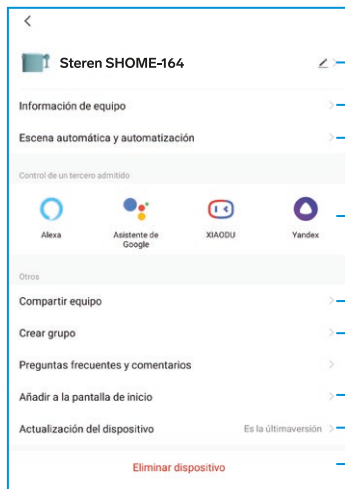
Steren SHOME-164

Información de equipo

Escena automática y automatización

Control de un tercero admitido

Alexa

Asistente de Google

XIAODU

Yandex

Otros

Compartir equipo

Crear grupo

Preguntas frecuentes y comentarios

Añadir a la pantalla de inicio

Actualización del dispositivo

Es la últimaversión

Eliminar dispositivo